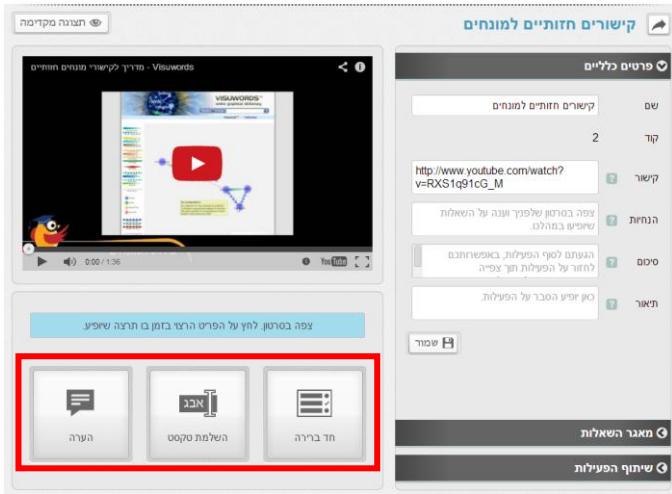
קישורים חזותיים למונחים

תצוגה מקדימה

פרטים כלליים

שם קישורים חזותיים למונחים

קוד 2

קישור http://www.youtube.com/watch?v=RXS1q91cG_M

הנחיות צפה בסרטון שלפניך וענה על השאלות שיופיעו במהלכו.

סיכום הגעתם לסוף הפעילות, באפשרותכם לחזור על הפעילות תוך צפייה

תיאור כאן יופיע הסבר על הפעילות.

שמור

Visuwords - מדריך לקישורי מונחים חזותיים

VISUWORDS

0:00 / 1:36

YouTube

צפה בסרטון. לחץ על הפריט הרצוי בזמן בו תרצה שיופיע.

חד ברירה

אבג

השלמת טקסט

הערה

מאגר השאלות

שיתוף הפעילות